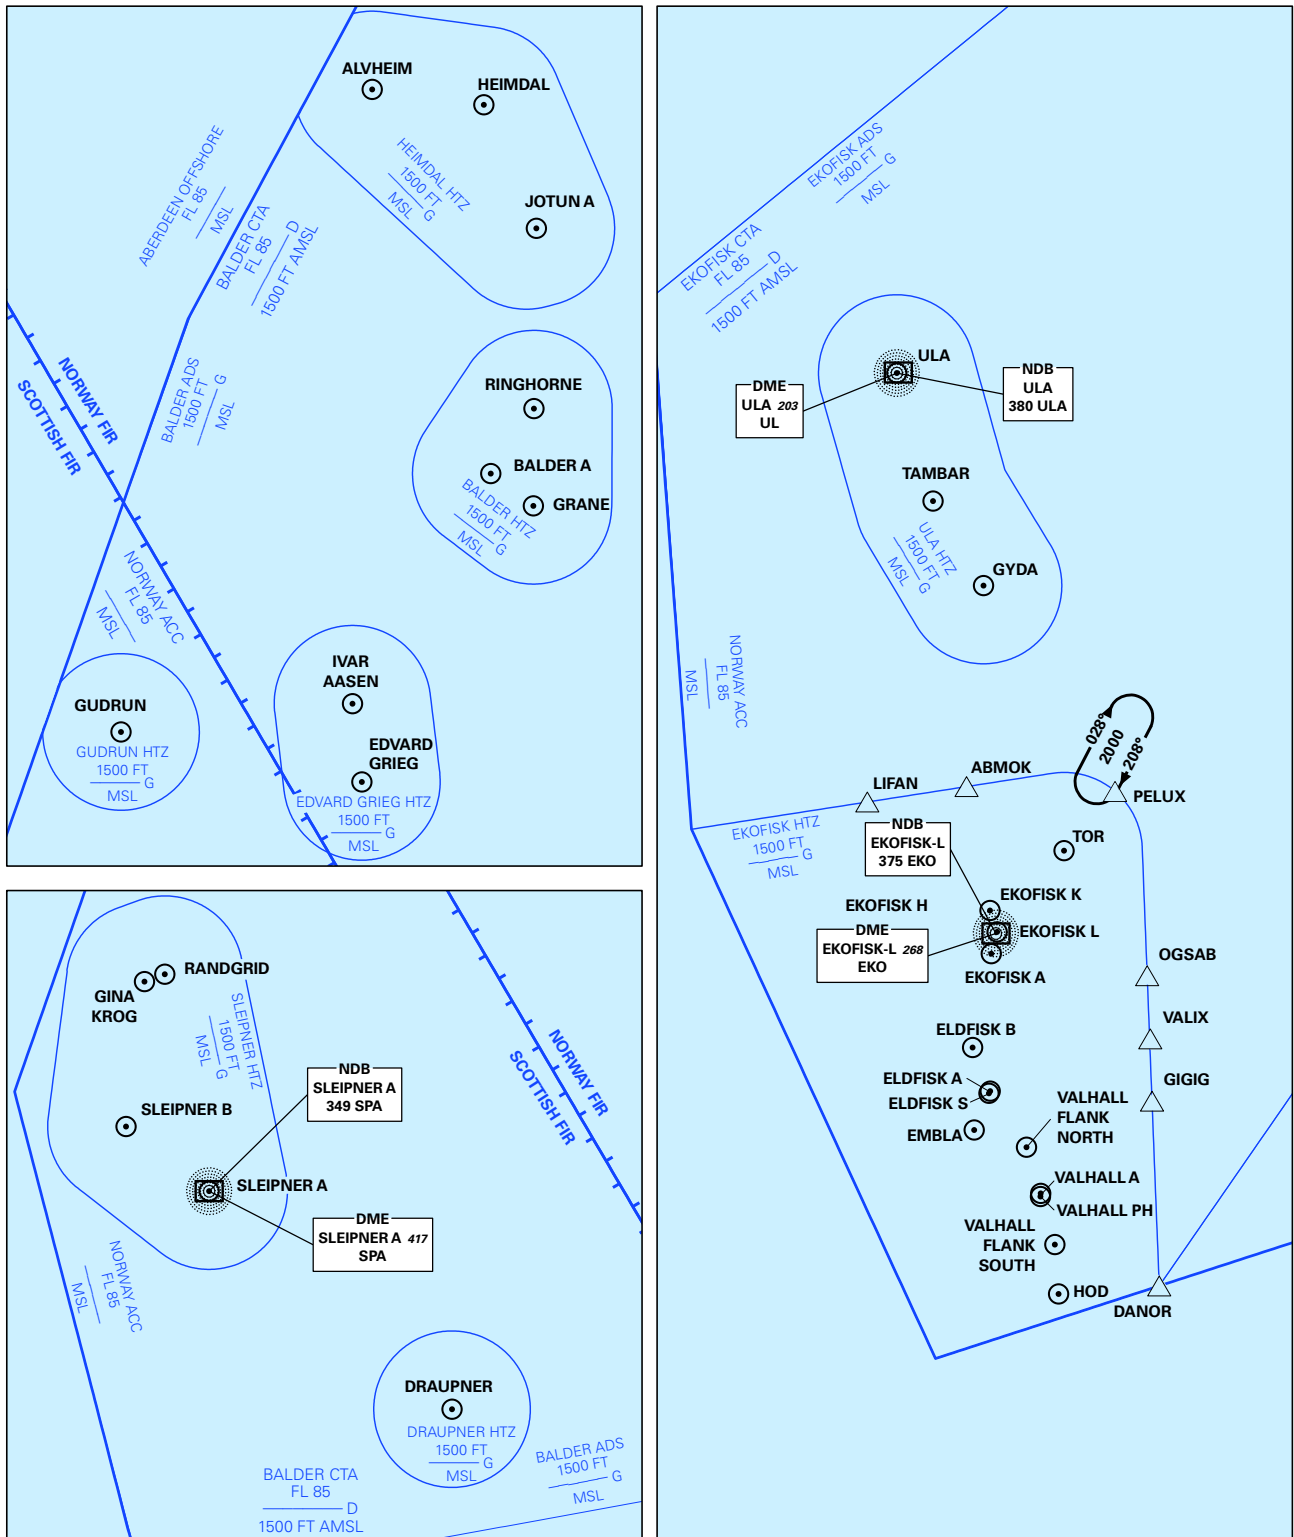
ALVHEIM

HEIMDAL

HEIMDAL HTZ
1500 FT
MSL G

JOTUN A

ABERDEEN OFFSHORE
FL 85
MSL

BALDER CTA
FL 85
D
1500 FT AMSL

NORWAY FIR
SCOTTISH FIR

BALDER ADS
1500 FT G
MSL

RINGHORNE

BALDER A

GRANE

BALDER HTZ
1500 FT
MSL G

NORWAY ACC
FL 85
MSL

GUDRUN
GUDRUN HTZ
1500 FT
G
MSL

IVAR
AASEN

EDVARD
GRIEG
EDVARD GRIEG HTZ
1500 FT
G
MSL

RANDGRID
GINA
KROG

SLEIPNER HTZ
1500 FT
MSL G

NDB
SLEIPNER A
349 SPA

SLEIPNER B

SLEIPNER A

DME
SLEIPNER A 417
SPA

NORWAY FIR
SCOTTISH FIR

NORWAY ACC
FL 85
MSL

DRAUPNER
DRAUPNER HTZ
1500 FT
G
MSL

BALDER CTA
FL 85
D
1500 FT AMSL

BALDER ADS
1500 FT
G
MSL

EKOFISK ADS
1500 FT G
MSL

EKOFISK CTA
FL 85
D
1500 FT AMSL

ULA

DME
ULA 203
UL

NDB
ULA
380 ULA

TAMBAR

ULA HTZ
1500 FT
MSL G

GYDA

NORWAY ACC
FL 85
MSL

028°
2000
208°

LIFAN

ABMOK

PELUX

EKOFISK HTZ
1500 FT
G
MSL

NDB
EKOFISK-L
375 EKO

TOR

EKOFISK H

EKOFISK K

DME
EKOFISK-L 268
EKO

EKOFISK L

EKOFISK A

OGSAB

ELDFISK B

VALIX

ELDFISK A
ELDFISK S

GIGIG

VALHALL
FLANK
NORTH

EMBLA

VALHALL A
VALHALL PH

VALHALL
FLANK
SOUTH

HOD

DANOR